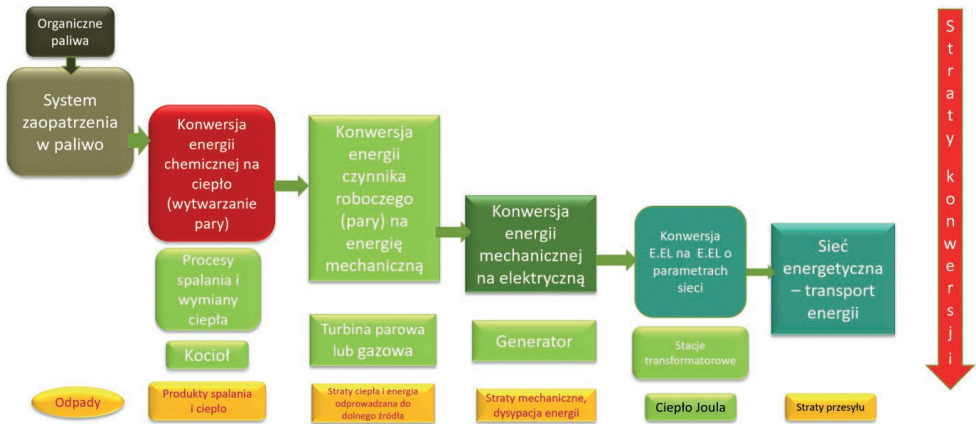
Organiczne paliwa

System zaopatrzenia w paliwo

Konwersja energii chemicznej na ciepło (wytwarzanie pary)

Procesy spalania i wymiany ciepła

Kocioł

Konwersja energii czynnika roboczego (pary) na energię mechaniczną

Turbina parowa lub gazowa

Konwersja energii mechanicznej na elektryczną

Generator

Konwersja E.EL na E.EL o parametrach sieci

Stacje transformatorowe

Sieć energetyczna – transport energii

Odpady

Produkty spalania i ciepło

Straty ciepła i energia odprowadzana do dolnego źródła

Straty mechaniczne, dysypacja energii

Ciepło Joula

Straty przesyłu

Straty konwersji